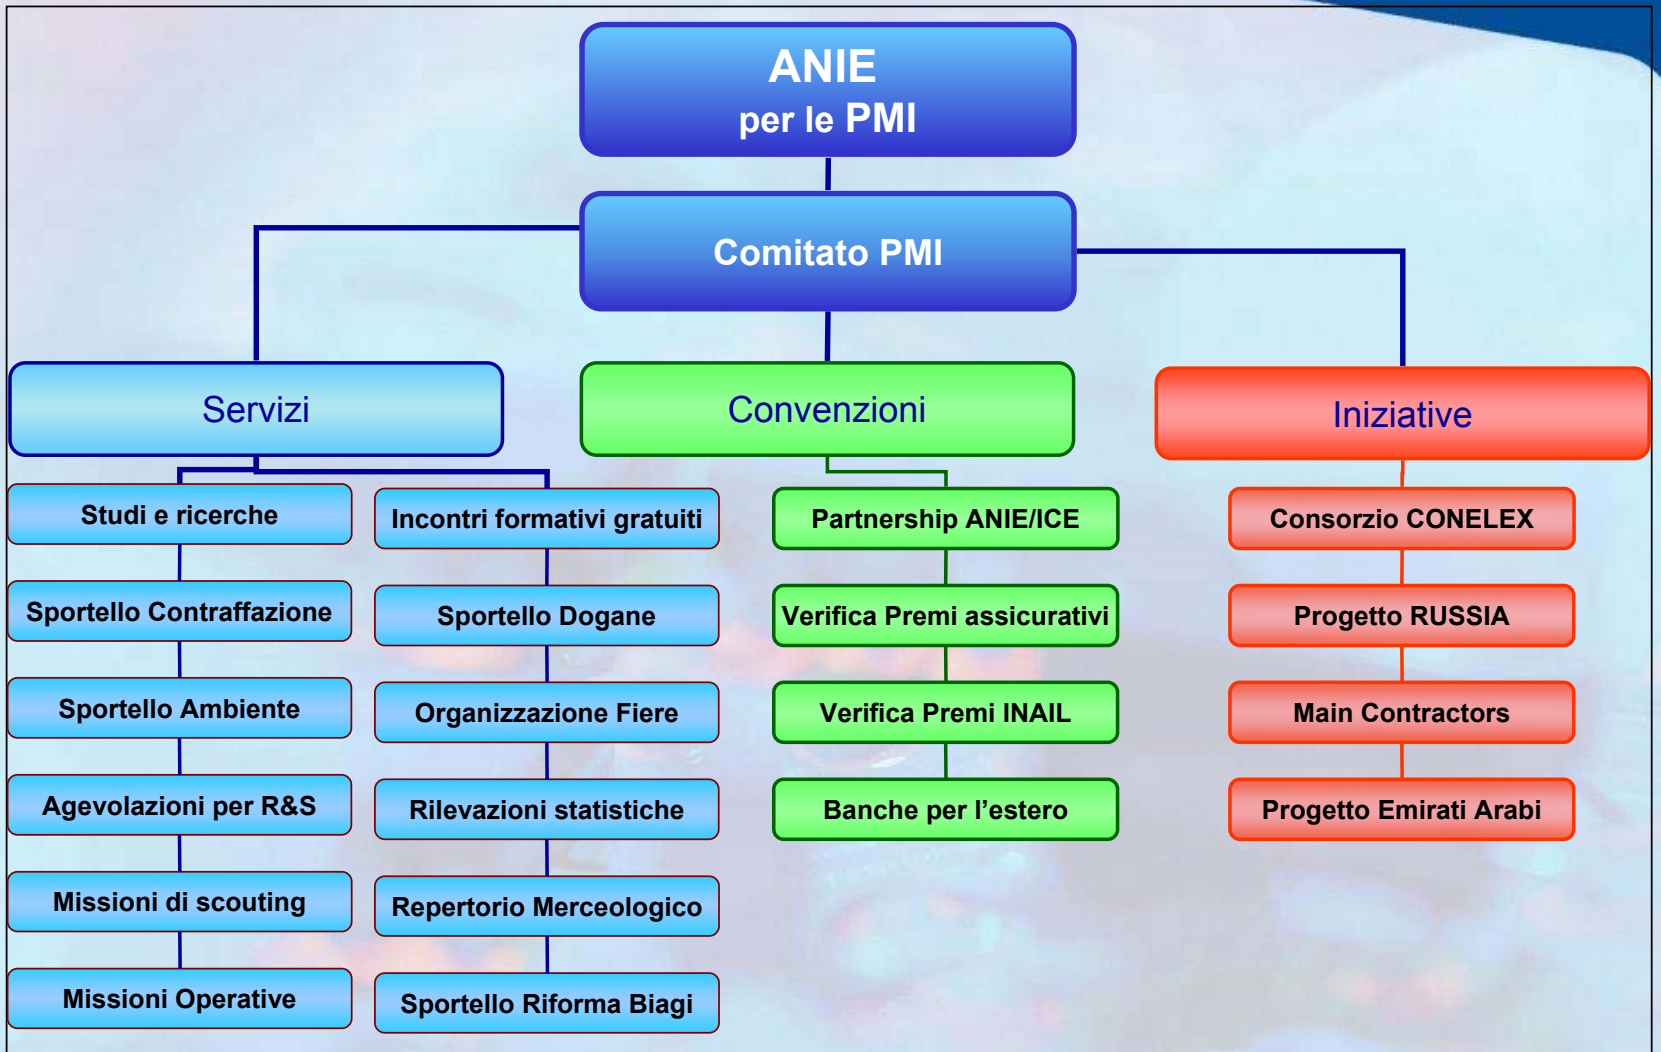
ANIE
per le PMI

Comitato PMI

Servizi

Studi e ricerche
Sportello Contraffazione
Sportello Ambiente
Agevolazioni per R&S
Missioni di scouting
Missioni Operative

Incontri formativi gratuiti
Sportello Dogane
Organizzazione Fiere
Rilevazioni statistiche
Repertorio Merceologico
Sportello Riforma Biagi

Convenzioni

Partnership ANIE/ICE
Verifica Premi assicurativi
Verifica Premi INAIL
Banche per l'estero

Iniziative

Consorzio CONELEX
Progetto RUSSIA
Main Contractors
Progetto Emirati Arabi